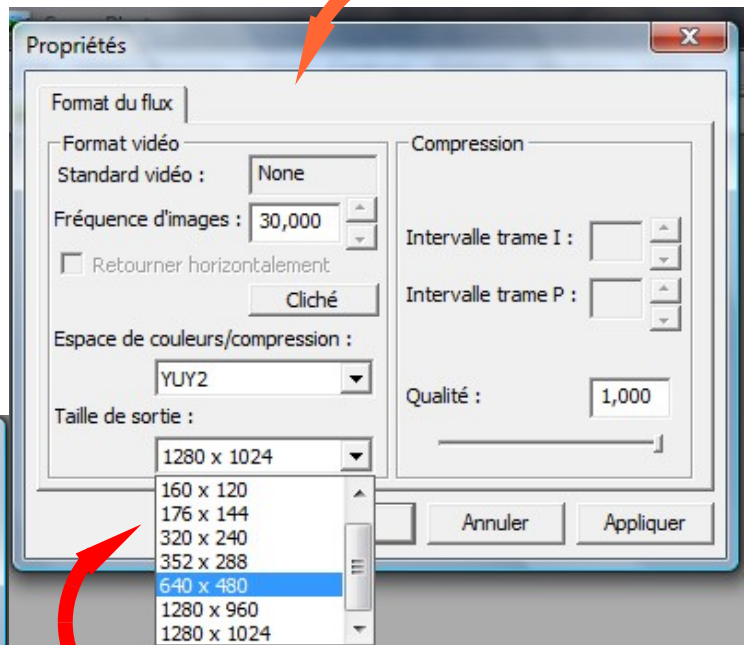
Propriétés

Format du flux

Format vidéo

Standard vidéo : None

Fréquence d'images : 30,000

Retourner horizontalement

Cliché

Espace de couleurs/compression :

YUY2

Taille de sortie :

1280 x 1024

160 x 120
176 x 144
320 x 240
352 x 288
640 x 480
1280 x 960
1280 x 1024

Compression

Intervalle trame I :

Intervalle trame P :

Qualité : 1,000

Annuler

Appliquer